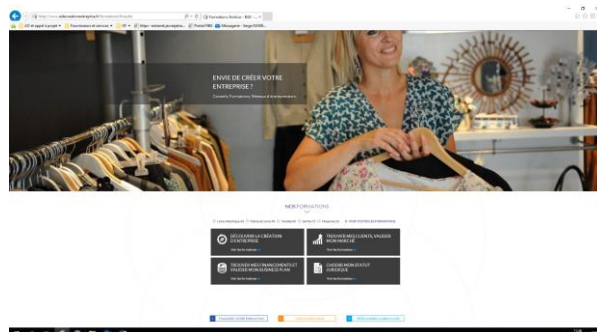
ENVIE DE CRÉER VOTRE ENTREPRISE ?

Conseils, Formations, Réseaux d'entrepreneurs

NOS FORMATIONS

DÉCOUVRIR LA CRÉATION D'ENTREPRISE

TROUVER MES CLIENTS, VALIDER MON MARCHÉ

TROUVER MES FINANCEMENTS ET VALIDER MON BUSINESS PLAN

CHOISIR MON STATUT JURIDIQUE